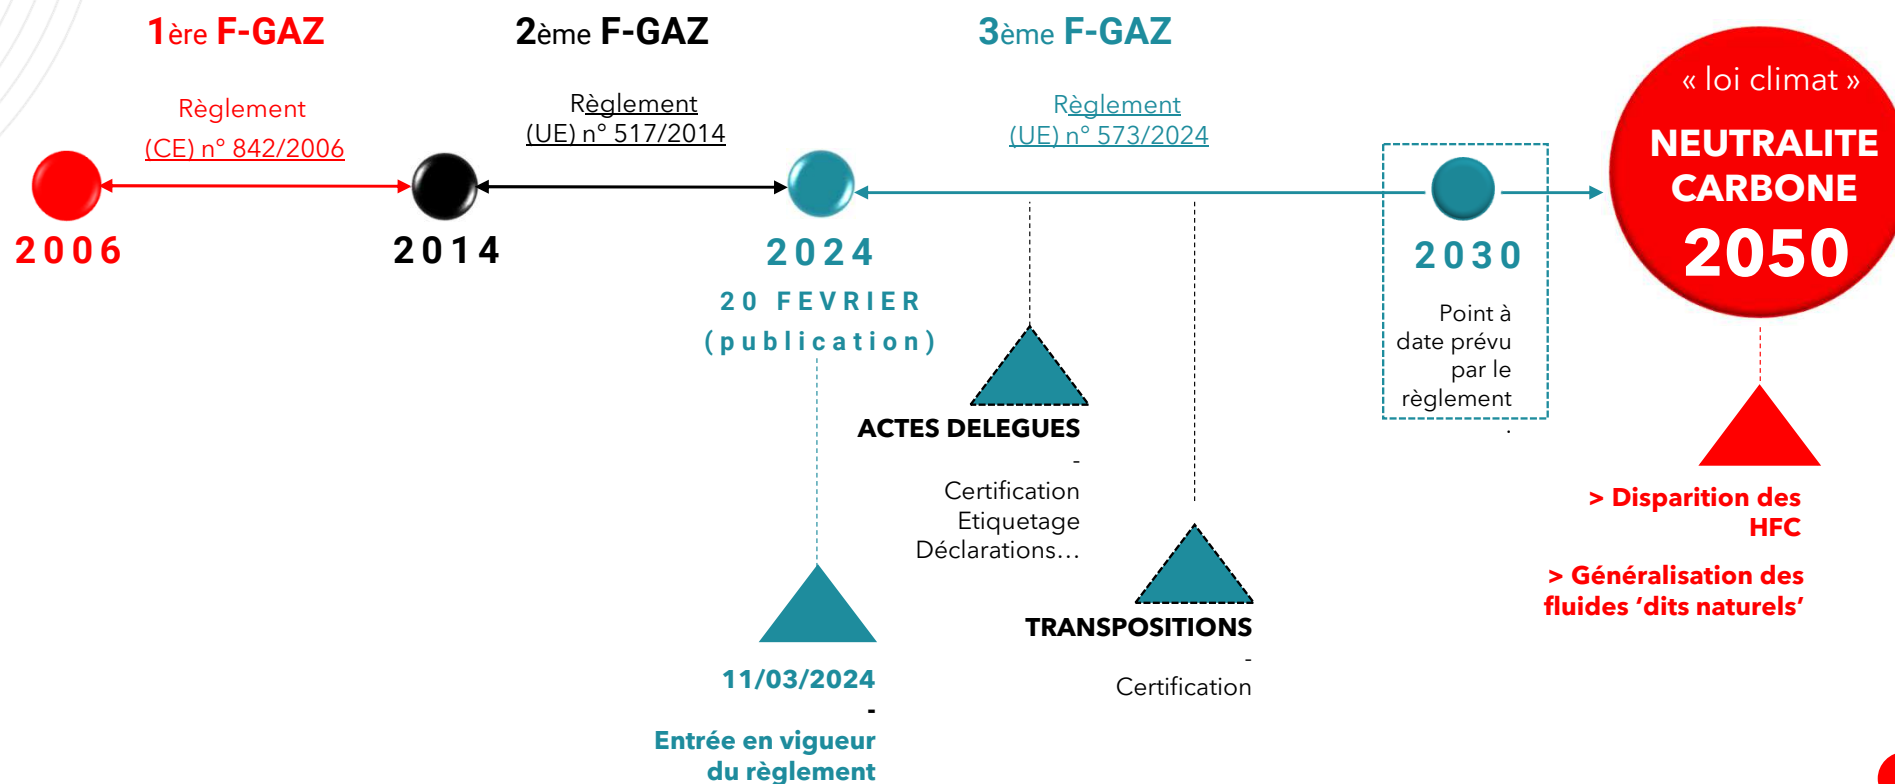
1ère F-GAZ

Règlement
(CE) n° 842/2006

2006

2ème F-GAZ

Règlement
(UE) n° 517/2014

2014

3ème F-GAZ

Règlement
(UE) n° 573/2024

2024
20 FEVRIER
(publication)

11/03/2024
-
Entrée en vigueur du règlement

ACTES DELEGUES
-
Certification
Etiquetage
Déclarations…

TRANSPOSITIONS
-
Certification

2030

Point à date prévu par le règlement
.

« loi climat »
NEUTRALITE CARBONE
2050

> Disparition des HFC

> Généralisation des fluides 'dits naturels'